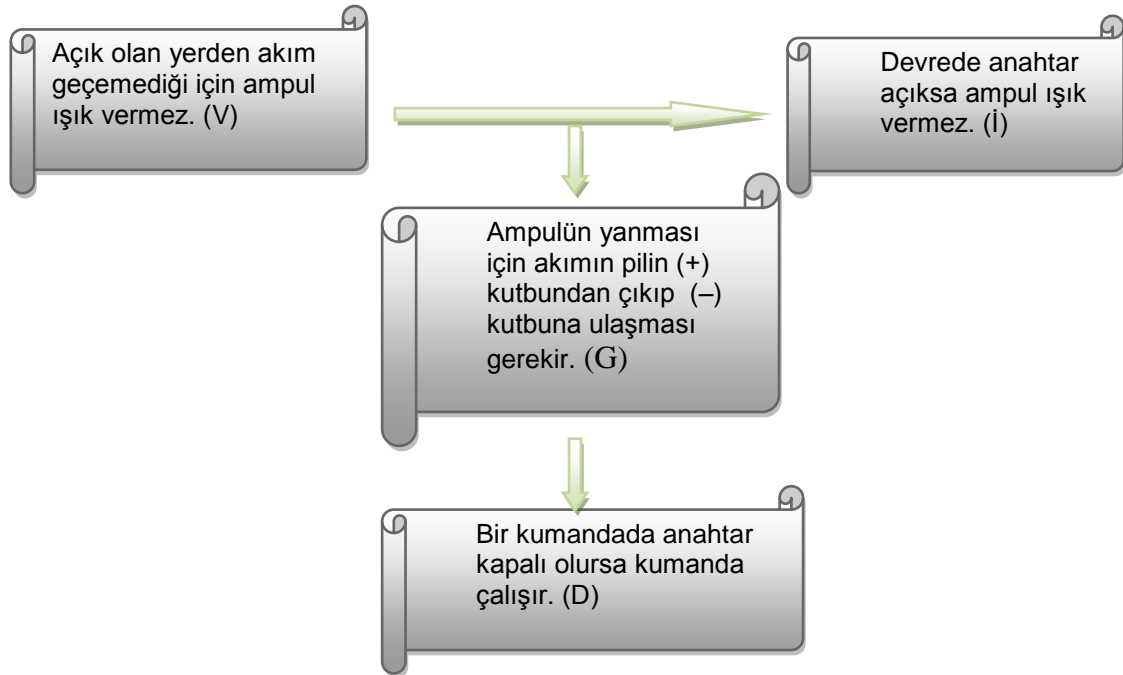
Açık olan yerden akım geçemediği için ampul ışık vermez. (V)

Devrede anahtar açıksa ampul ışık vermez. (İ)

Ampulün yanması için akımın pilin (+) kutbundan çıkıp (–) kutbuna ulaşması gerekir. (G)

Bir kumandada anahtar kapalı olursa kumanda çalışır. (D)